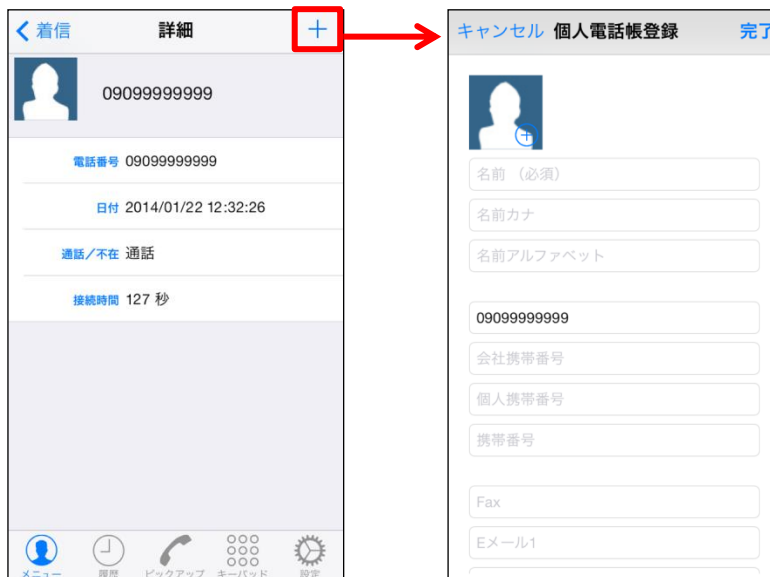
< 着信 詳細 +

09099999999

電話番号 09099999999

日付 2014/01/22 12:32:26

通話／不在 通話

接続時間 127 秒

メニュー 履歴 ピックアップ キーパッド 設定

キャンセル 個人電話帳登録 完了

名前（必須）

名前カナ

名前アルファベット

09099999999

会社携帯番号

個人携帯番号

携帯番号

Fax

Eメール1